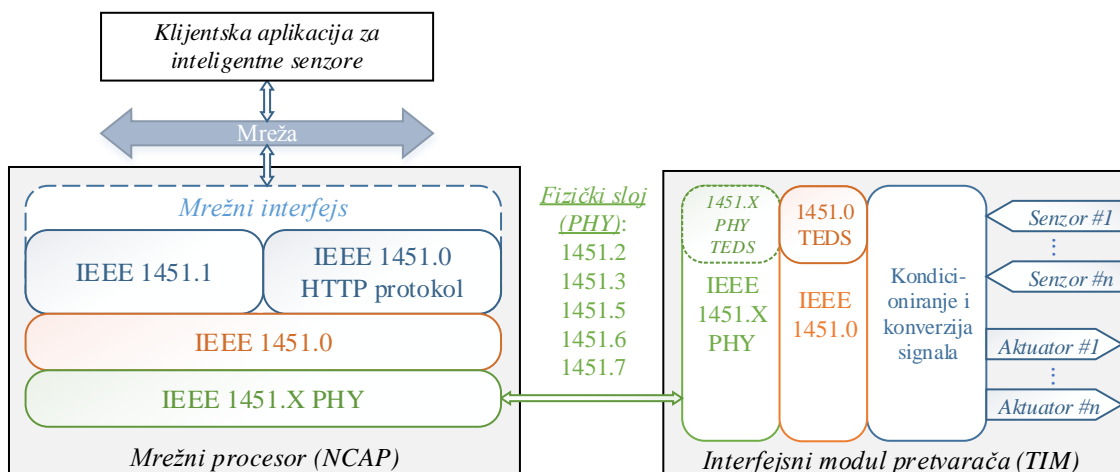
Klijentska aplikacija za inteligentne senzore

Mreža

Mrežni interfejs

IEEE 1451.1

IEEE 1451.0 HTTP protokol

IEEE 1451.0

IEEE 1451.X PHY

Mrežni procesor (NCAP)

Fizički sloj (PHY):
1451.2
1451.3
1451.5
1451.6
1451.7

1451.X PHY TEDS

IEEE 1451.X PHY

1451.0 TEDS

IEEE 1451.0

Kondicioniranje i konverzija signala

Senzor #1
⋮
Senzor #n
Aktuator #1
⋮
Aktuator #n

Interfejsni modul pretvarača (TIM)